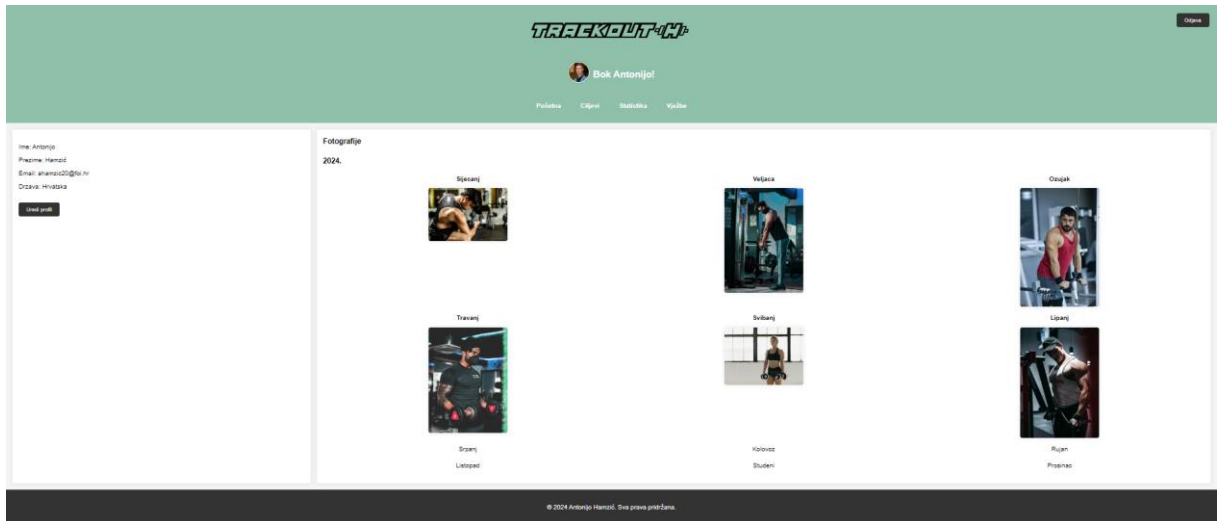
TRACKOUT-H

Odjava

Bok Antonijo!

Početna Ciljevi Statistika Vježbe

Ime: Antonijo
Prezime: Hamzić
Email: ahamzic20@foi.hr
Država: Hrvatska

Uredi profil

Fotografije

2024.

Sijecanj

Veljaca

Ozujak

Travanj

Svibanj

Lipanj

Srpanj

Kolovoz

Rujan

Listopad

Studeni

Prosinac

© 2024 Antonijo Hamzić. Sva prava pridržana.